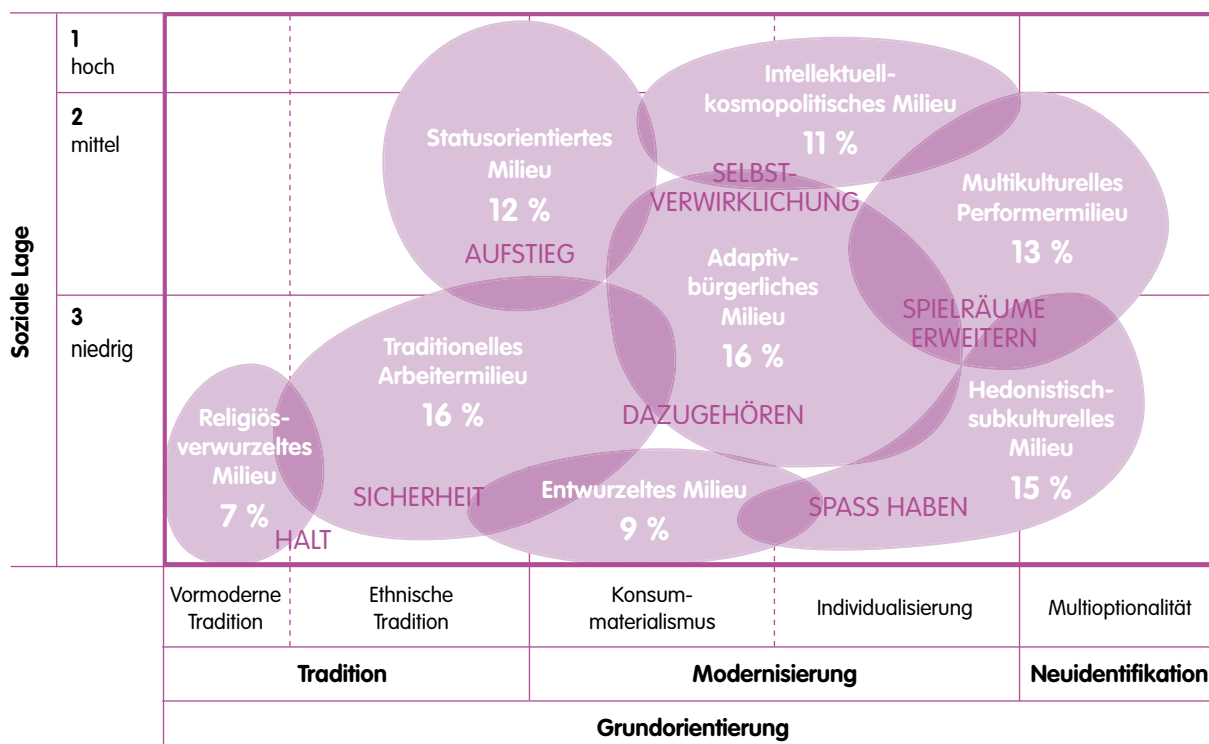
Soziale Lage

1
hoch

2
mittel

3
niedrig

Intellektuell-kosmopolitisches Milieu
11 %

Statusorientiertes Milieu
12 %

AUFSTIEG

SELBST-VERWIRKLICHUNG

Multikulturelles Performermilieu
13 %

Adaptiv-bürgerliches Milieu
16 %

SPIELRÄUME ERWEITERN

Traditionelles Arbeitermilieu
16 %

DAZUGEHÖREN

Hedonistisch-subkulturelles Milieu
15 %

Religiös-verwurzeltes Milieu
7 %

HALT

SICHERHEIT

Entwurzeltes Milieu
9 %

SPASS HABEN

| Vormoderne Tradition | Ethnische Tradition | Konsum-materialismus | Individualisierung | Multioptionalität |
|---|---|---|---|---|
| Tradition | | Modernisierung | | Neuidentifikation |

Grundorientierung